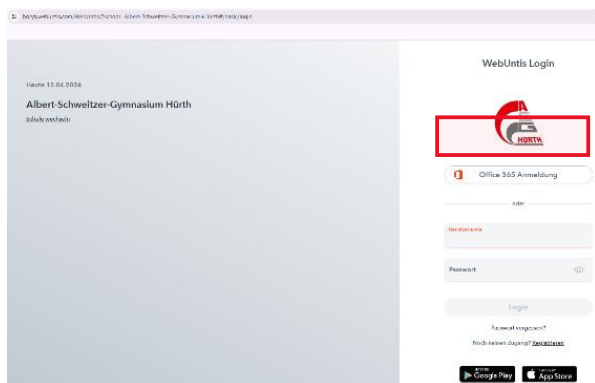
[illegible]

Heute 15.04.2024

Albert-Schweitzer-Gymnasium Hürth

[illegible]

WebUntis Login

HÜRTH

Office 365 Anmeldung

oder

Benutzername

Passwort

Login

Passwort vergessen?

Noch keinen Zugang? Registrieren

Google Play

App Store